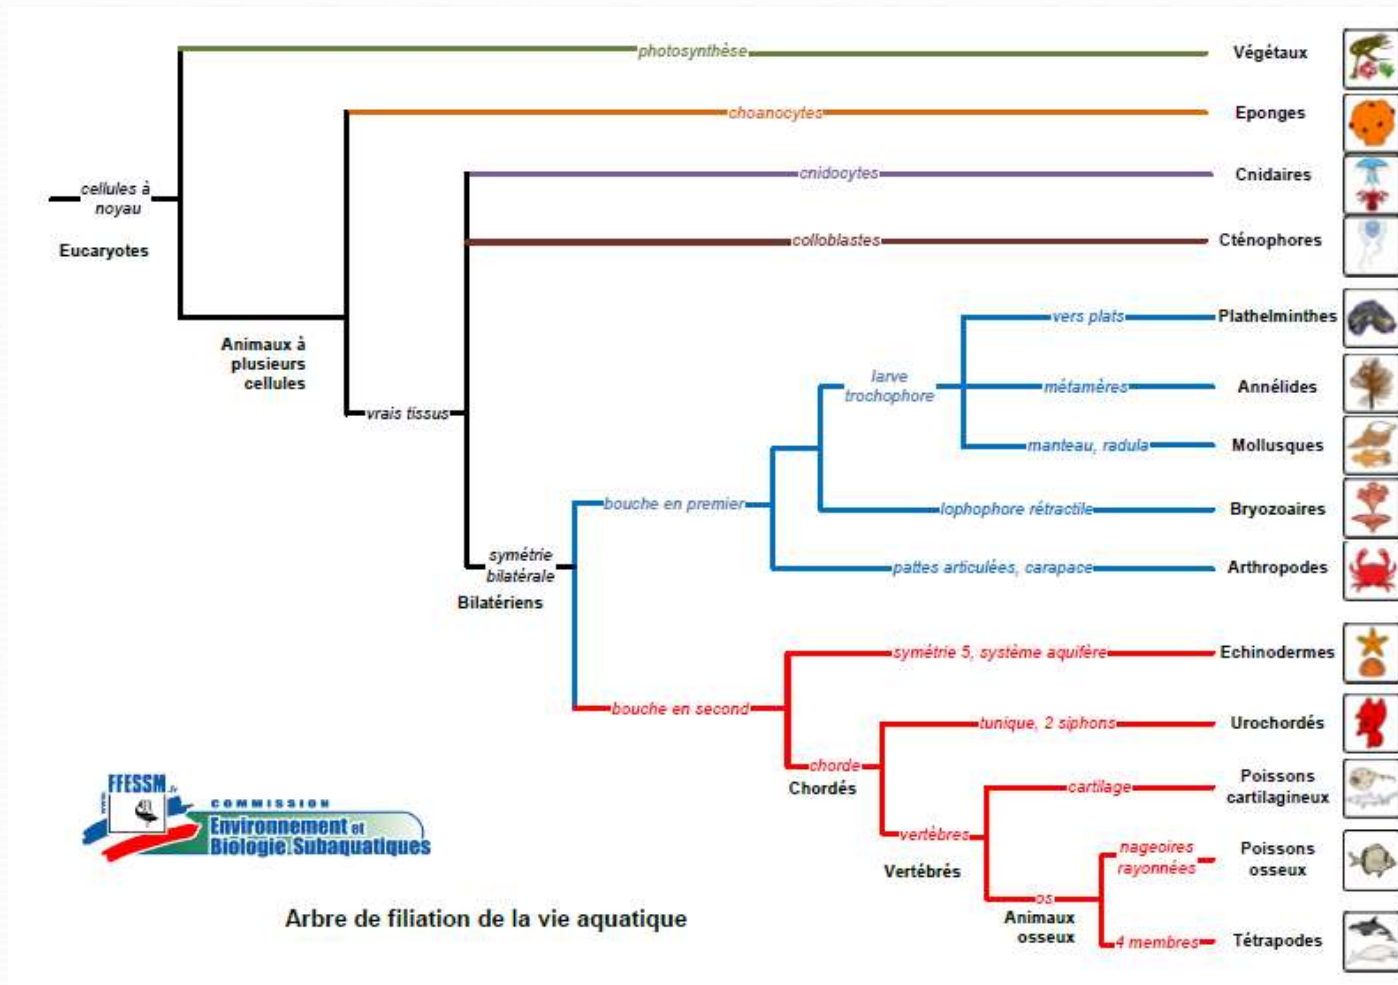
photosynthèse
Végétaux
choanocytes
Eponges
cnidocytes
Cnidaires
cellules à noyau
Eucaryotes
colloblastes
Cténophores
vers plats
Plathelminthes
Animaux à plusieurs cellules
larve trochophore
métamères
Annélides
vrais tissus
manteau, radula
Mollusques
bouche en premier
lophophore rétractile
Bryozoaires
symétrie bilatérale
Bilatériens
pattes articulées, carapace
Arthropodes
symétrie 5, système aquifère
Echinodermes
bouche en second
tunique, 2 siphons
Urochordés
chorde
Chordés
cartilage
Poissons cartilagineux
FFESSM.fr
www
COMMISSION
Environnement et Biologie Subaquatiques
vertèbres
Vertébrés
nageoires rayonnées
Poissons osseux
os
Animaux osseux
4 membres
Tétrapodes
Arbre de filiation de la vie aquatique